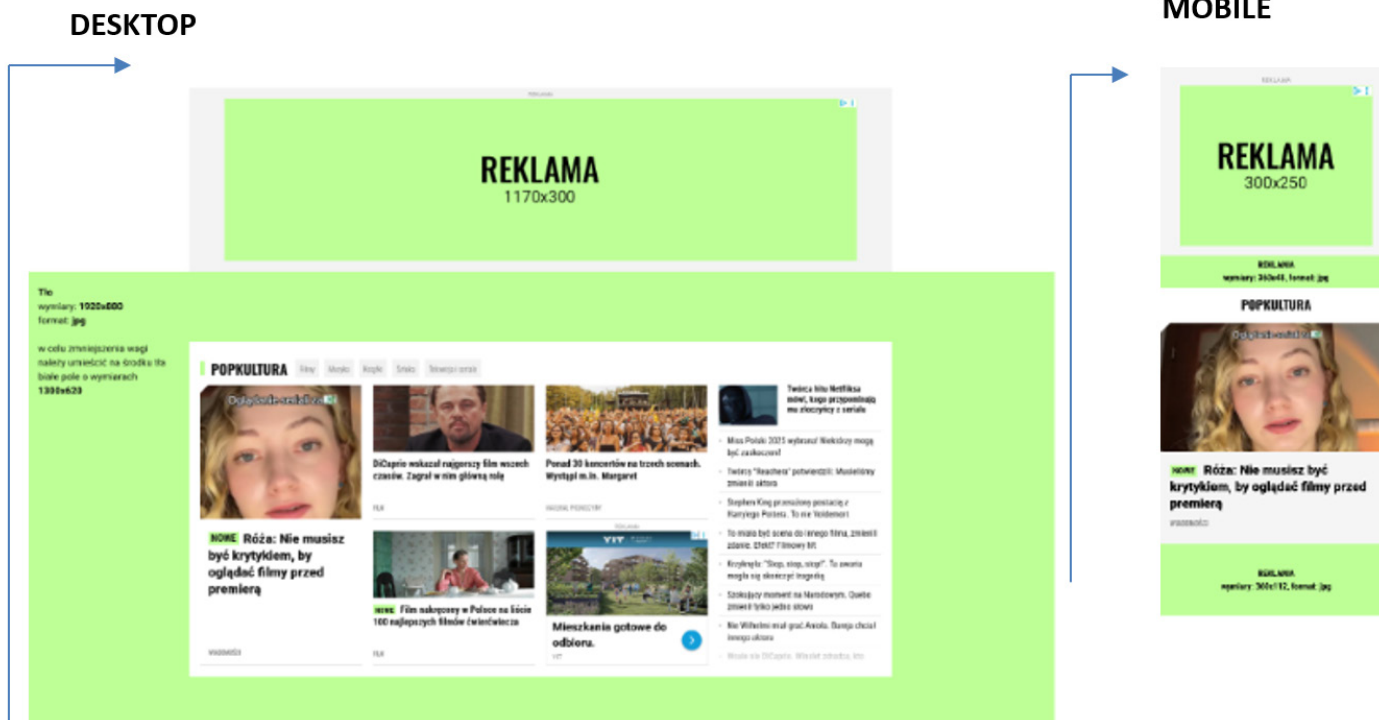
DESKTOP

MOBILE

REKLAMA

REKLAMA
1170x300

Tło
wymiary: 1920x800
format: jpg

w celu zmniejszenia wagi należy umieścić na środku tła białe pole o wymiarach 1300x620

POPKULTURA Filmy Muzyka Książki Sztuka Telewizja i seriale

Oglądaj teraz serial

NOWE Róża: Nie musisz być krytykiem, by oglądać filmy przed premierą

WIADOMOŚCI

DiCaprio wskazał najgorszy film wszech czasów. Zagrał w nim główną rolę

FILM

Ponad 30 koncertów na trzech scenach. Wystąpi m.in. Margaret

NOWE Film nakręcony w Polsce na liście 100 najlepszych filmów ćwierćwiecza

FILM

REKLAMA

Mieszkania gotowe do odbioru.

YIT

Twórca hitu Netfliksa mówi, kogo przypominają mu złoczyńcy z serialu

Miss Polski 2025 wybrana! Niektórzy mogą być zaskoczeni

Twórcy "Reachera" potwierdzili: Musieliśmy zmienić aktora

Stephen King przeniósł postacię z Harry'ego Pottera. To nie Voldemort

To miała być scena do innego filmu, zmienili zdanie. Efekt? Filmowy hit

Krzyknęła: "Stop, stop, stop!". To awaria mogła się skończyć tragedią

Szokujący moment na Narodowym. Quebo zmienił tylko jedno słowo

Nie Wilhelmi miał grać Anioła. Bareja chciał innego aktora

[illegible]

REKLAMA

REKLAMA
300x250

REKLAMA
wymiary: 360x48, format: jpg

POPKULTURA

Oglądaj teraz serial

NOWE Róża: Nie musisz być krytykiem, by oglądać filmy przed premierą

WIADOMOŚCI

REKLAMA
wymiary: 360x112, format: jpg